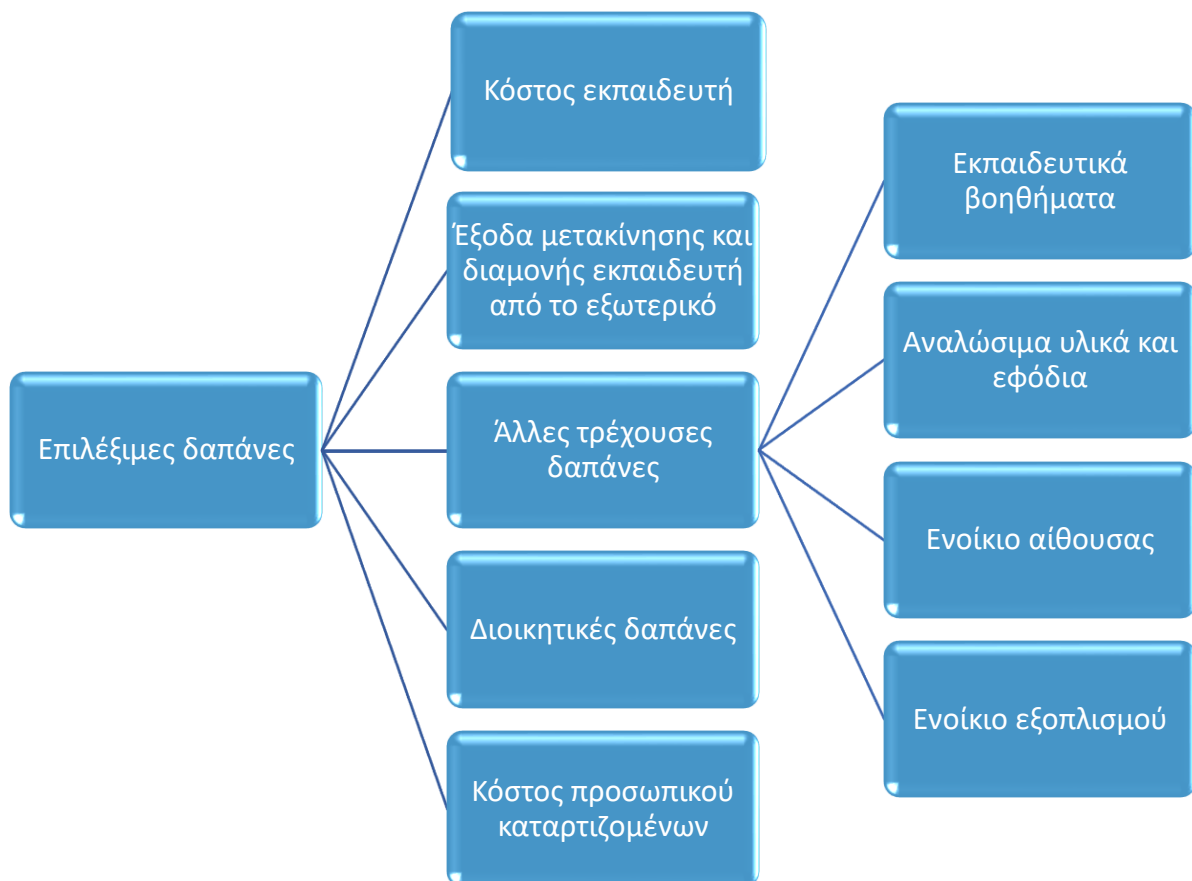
Επιλέξιμες δαπάνες

Κόστος εκπαιδευτή

Έξοδα μετακίνησης και διαμονής εκπαιδευτή από το εξωτερικό

Άλλες τρέχουσες δαπάνες

Διοικητικές δαπάνες

Κόστος προσωπικού καταρτιζομένων

Εκπαιδευτικά βοηθήματα

Αναλώσιμα υλικά και εφόδια

Ενοίκιο αίθουσας

Ενοίκιο εξοπλισμού